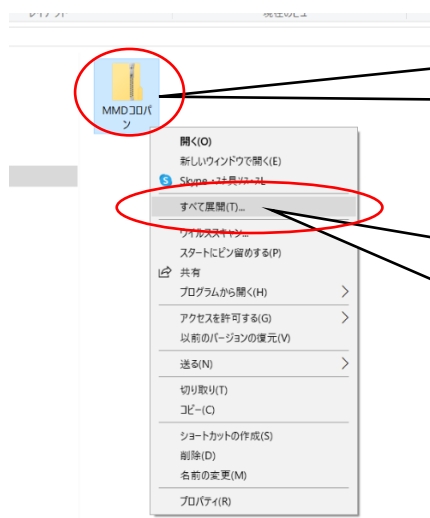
MMDコロパン

開く(O)
新しいウィンドウで開く(E)
Skype で共有
すべて展開(T)...
ウイルススキャン...
スタートにピン留めする(P)
共有
プログラムから開く(H)
アクセスを許可する(G)
以前のバージョンの復元(V)
送る(N)
切り取り(T)
コピー(C)
ショートカットの作成(S)
削除(D)
名前の変更(M)
プロパティ(R)